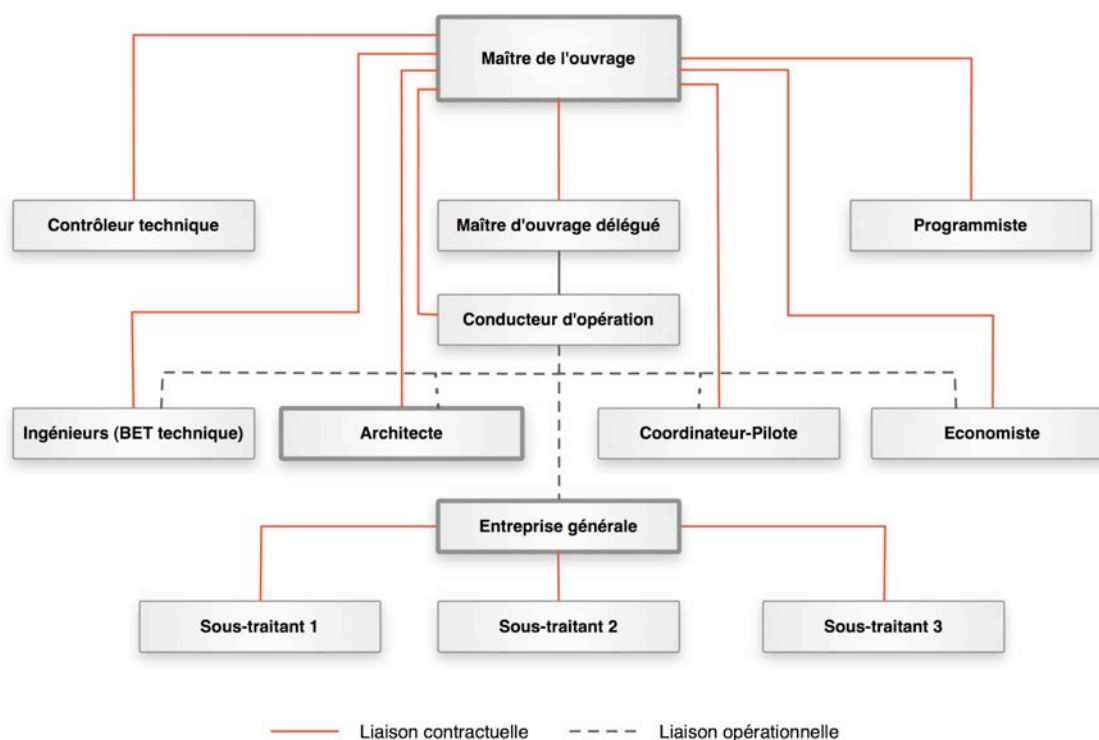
Maître de l'ouvrage

Contrôleur technique

Maître d'ouvrage délégué

Programmiste

Conducteur d'opération

Ingénieurs (BET technique)

Architecte

Coordinateur-Pilote

Economiste

Entreprise générale

Sous-traitant 1

Sous-traitant 2

Sous-traitant 3

Liaison contractuelle

Liaison opérationnelle